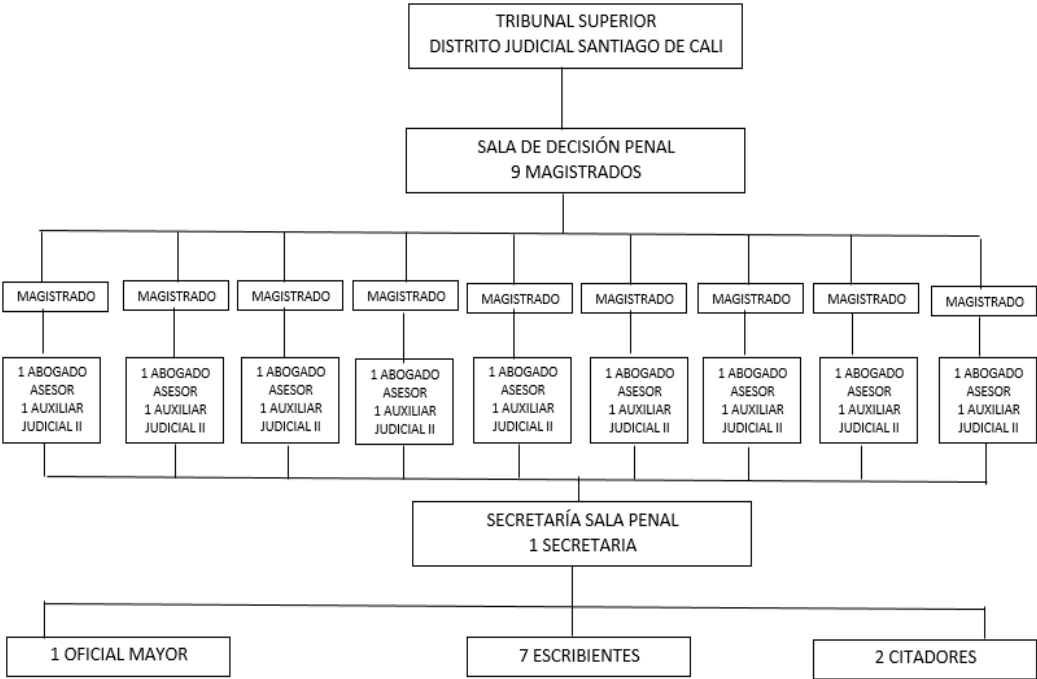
TRIBUNAL SUPERIOR
DISTRITO JUDICIAL SANTIAGO DE CALI

SALA DE DECISIÓN PENAL
9 MAGISTRADOS

MAGISTRADO

MAGISTRADO

MAGISTRADO

MAGISTRADO

MAGISTRADO

MAGISTRADO

MAGISTRADO

MAGISTRADO

MAGISTRADO

1 ABOGADO ASESOR 1 AUXILIAR JUDICIAL II

1 ABOGADO ASESOR 1 AUXILIAR JUDICIAL II

1 ABOGADO ASESOR 1 AUXILIAR JUDICIAL II

1 ABOGADO ASESOR 1 AUXILIAR JUDICIAL II

1 ABOGADO ASESOR 1 AUXILIAR JUDICIAL II

1 ABOGADO ASESOR 1 AUXILIAR JUDICIAL II

1 ABOGADO ASESOR 1 AUXILIAR JUDICIAL II

1 ABOGADO ASESOR 1 AUXILIAR JUDICIAL II

1 ABOGADO ASESOR 1 AUXILIAR JUDICIAL II

SECRETARÍA SALA PENAL
1 SECRETARIA

1 OFICIAL MAYOR

7 ESCRIBIENTES

2 CITADORES